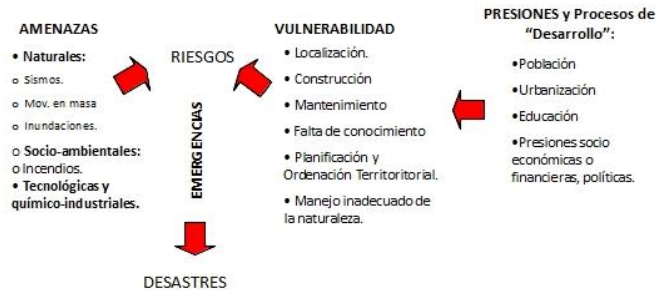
AMENAZAS

• Naturales:
o Sismos.
o Mov. en masa
o Inundaciones.
o Socio-ambientales:
o Incendios.
• Tecnológicas y químico-industriales.

RIESGOS

EMERGENCIAS

DESASTRES

VULNERABILIDAD

• Localización.
• Construcción
• Mantenimiento
• Falta de conocimiento
• Planificación y Ordenación Territoritorial.
• Manejo inadecuado de la naturaleza.

PRESIONES y Procesos de "Desarrollo":

•Población
•Urbanización
•Educación
•Presiones socio económicas o financieras, políticas.